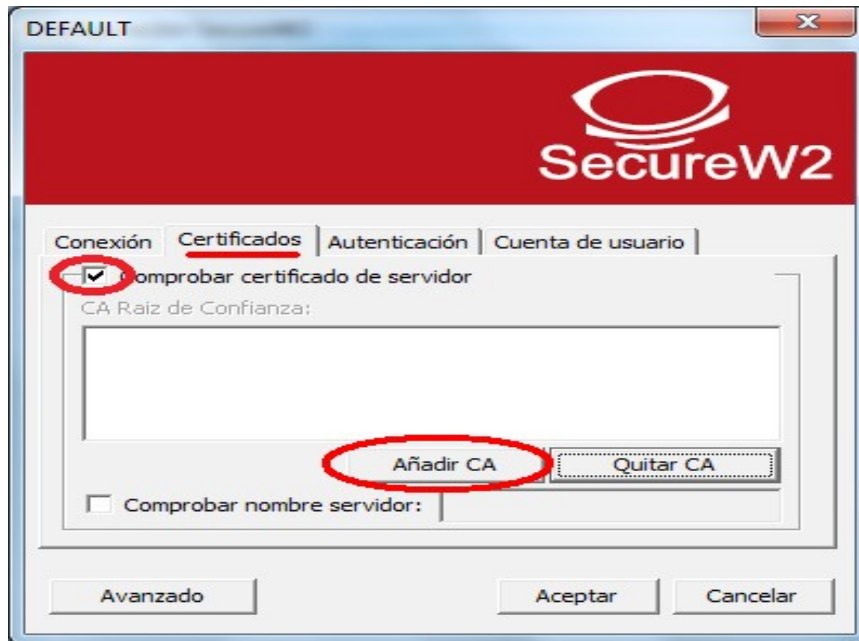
DEFAULT

SecureW2

Conexión | Certificados | Autenticación | Cuenta de usuario

Comprobar certificado de servidor

CA Raiz de Confianza:

Añadir CA | Quitar CA

Comprobar nombre servidor:

Avanzado | Aceptar | Cancelar